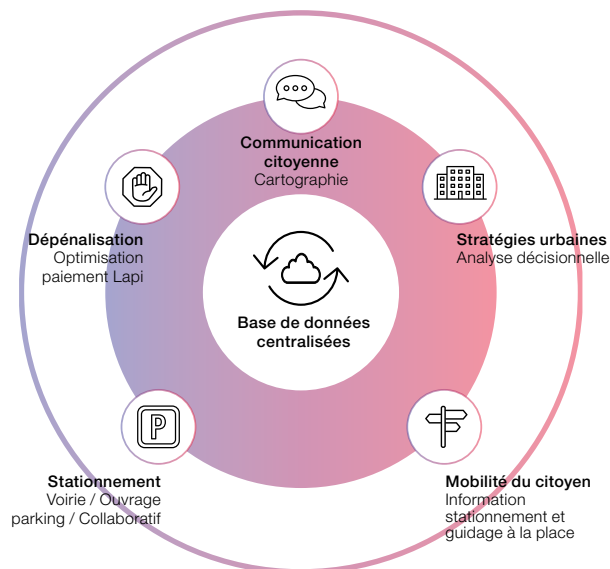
Communication citoyenne
Cartographie

Stratégies urbaines
Analyse décisionnelle

Dépénalisation
Optimisation paiement Lapi

Base de données centralisées

P

Stationnement
Voirie / Ouvrage parking / Collaboratif

Mobilité du citoyen
Information stationnement et guidage à la place